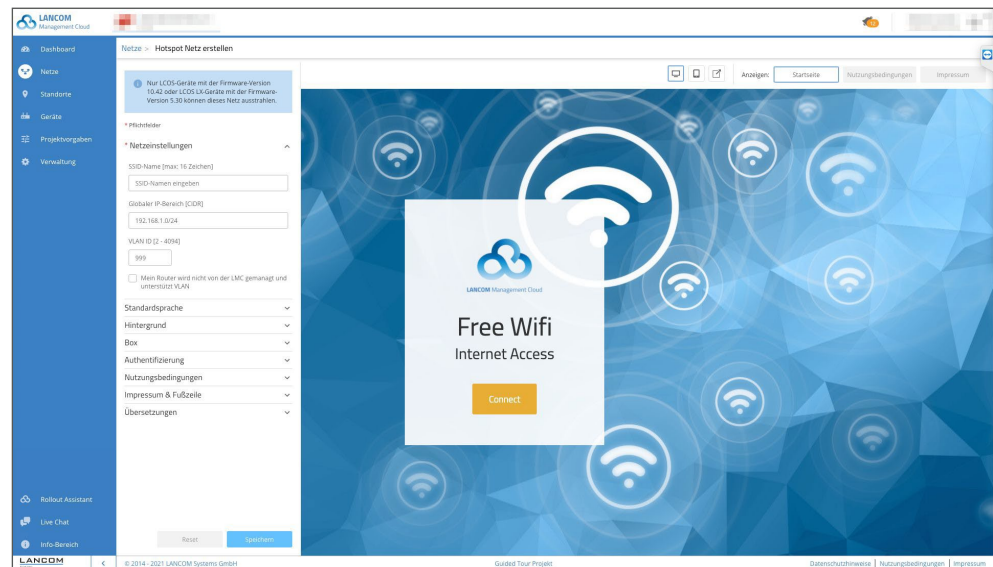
LANCOM
Management Cloud

Dashboard
Netze
Standorte
Geräte
Projektvorgaben
Verwaltung

Netze > Hotspot Netz erstellen

Nur LCOS-Geräte mit der Firmware-Version 10.42 oder LCOS LX-Geräte mit der Firmware-Version 5.30 können dieses Netz ausstrahlen.

* Pflichtfelder

* Netzeinstellungen

SSID-Name [max: 16 Zeichen]
SSID-Namen eingeben

Globaler IP-Bereich [CIDR]
192.168.1.0/24

VLAN ID [2 - 4094]
999

Mein Router wird nicht von der LMC gemanagt und unterstützt VLAN

Standardsprache
Hintergrund
Box
Authentifizierung
Nutzungsbedingungen
Impressum & Fußzeile
Übersetzungen

Reset
Speichern

Anzeigen: Startseite Nutzungsbedingungen Impressum

LANCOM Management Cloud
Free Wifi
Internet Access
Connect

Rollout Assistant
Live Chat
Info-Bereich
LANCOM

© 2014 - 2021 LANCOM Systems GmbH
Guided Tour Projekt
Datenschutzhinweise | Nutzungsbedingungen | Impressum